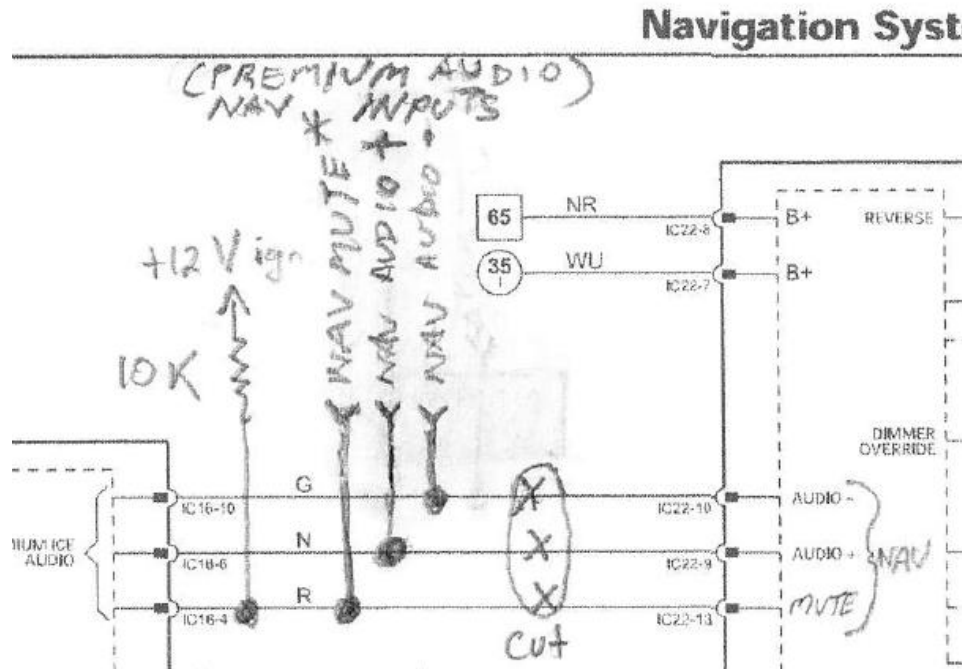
Navigation Syst

(PREMIUM AUDIO)
NAV INPUTS

\*
NAV MUTE
+
NAV AUDIO
-
NAV AUDIO

+12 V ign
10K

65
NR
IC22-8
B+
REVERSE

35
WU
IC22-7
B+

DIMMER OVERRIDE

IUM ICE AUDIO

G
IC16-10
IC22-10
AUDIO -

N
IC16-6
IC22-9
AUDIO +
NAV

R
IC16-4
IC22-13
MUTE

X
X
X
Cut